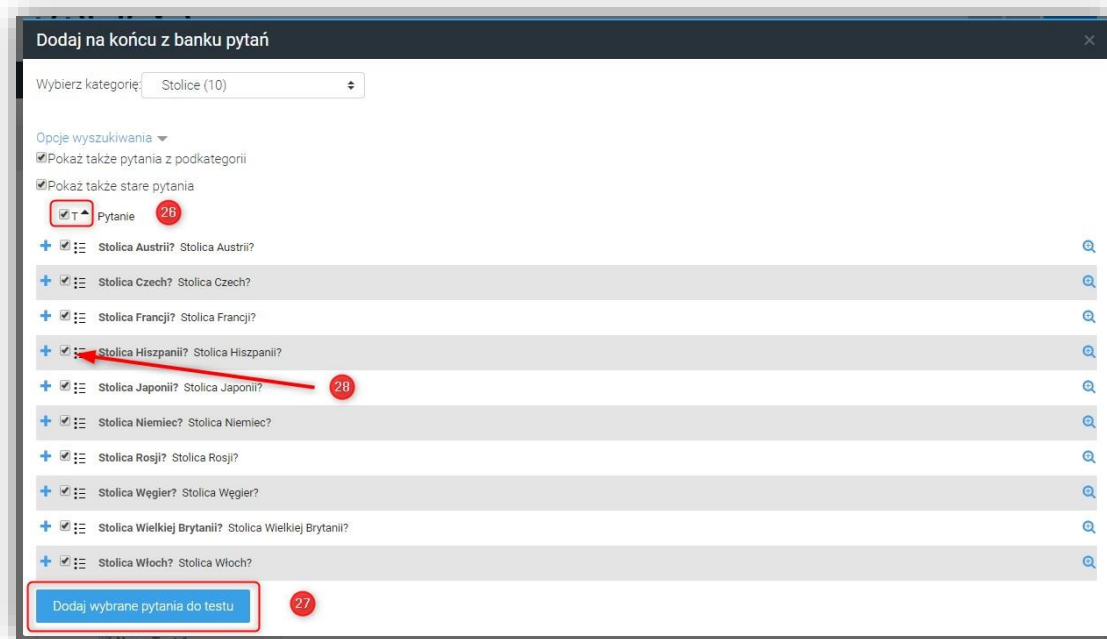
Dodaj na końcu z banku pytań

×

Wybierz kategorię: Stolice (10)

Opcje wyszukiwania

Pokaż także pytania z podkategorii

Pokaż także stare pytania

T Pytanie 26

Stolica Austrii? Stolica Austrii?

Stolica Czech? Stolica Czech?

Stolica Francji? Stolica Francji?

Stolica Hiszpanii? Stolica Hiszpanii?

Stolica Japonii? Stolica Japonii? 28

Stolica Niemiec? Stolica Niemiec?

Stolica Rosji? Stolica Rosji?

Stolica Węgier? Stolica Węgier?

Stolica Wielkiej Brytanii? Stolica Wielkiej Brytanii?

Stolica Włoch? Stolica Włoch?

Dodaj wybrane pytania do testu 27